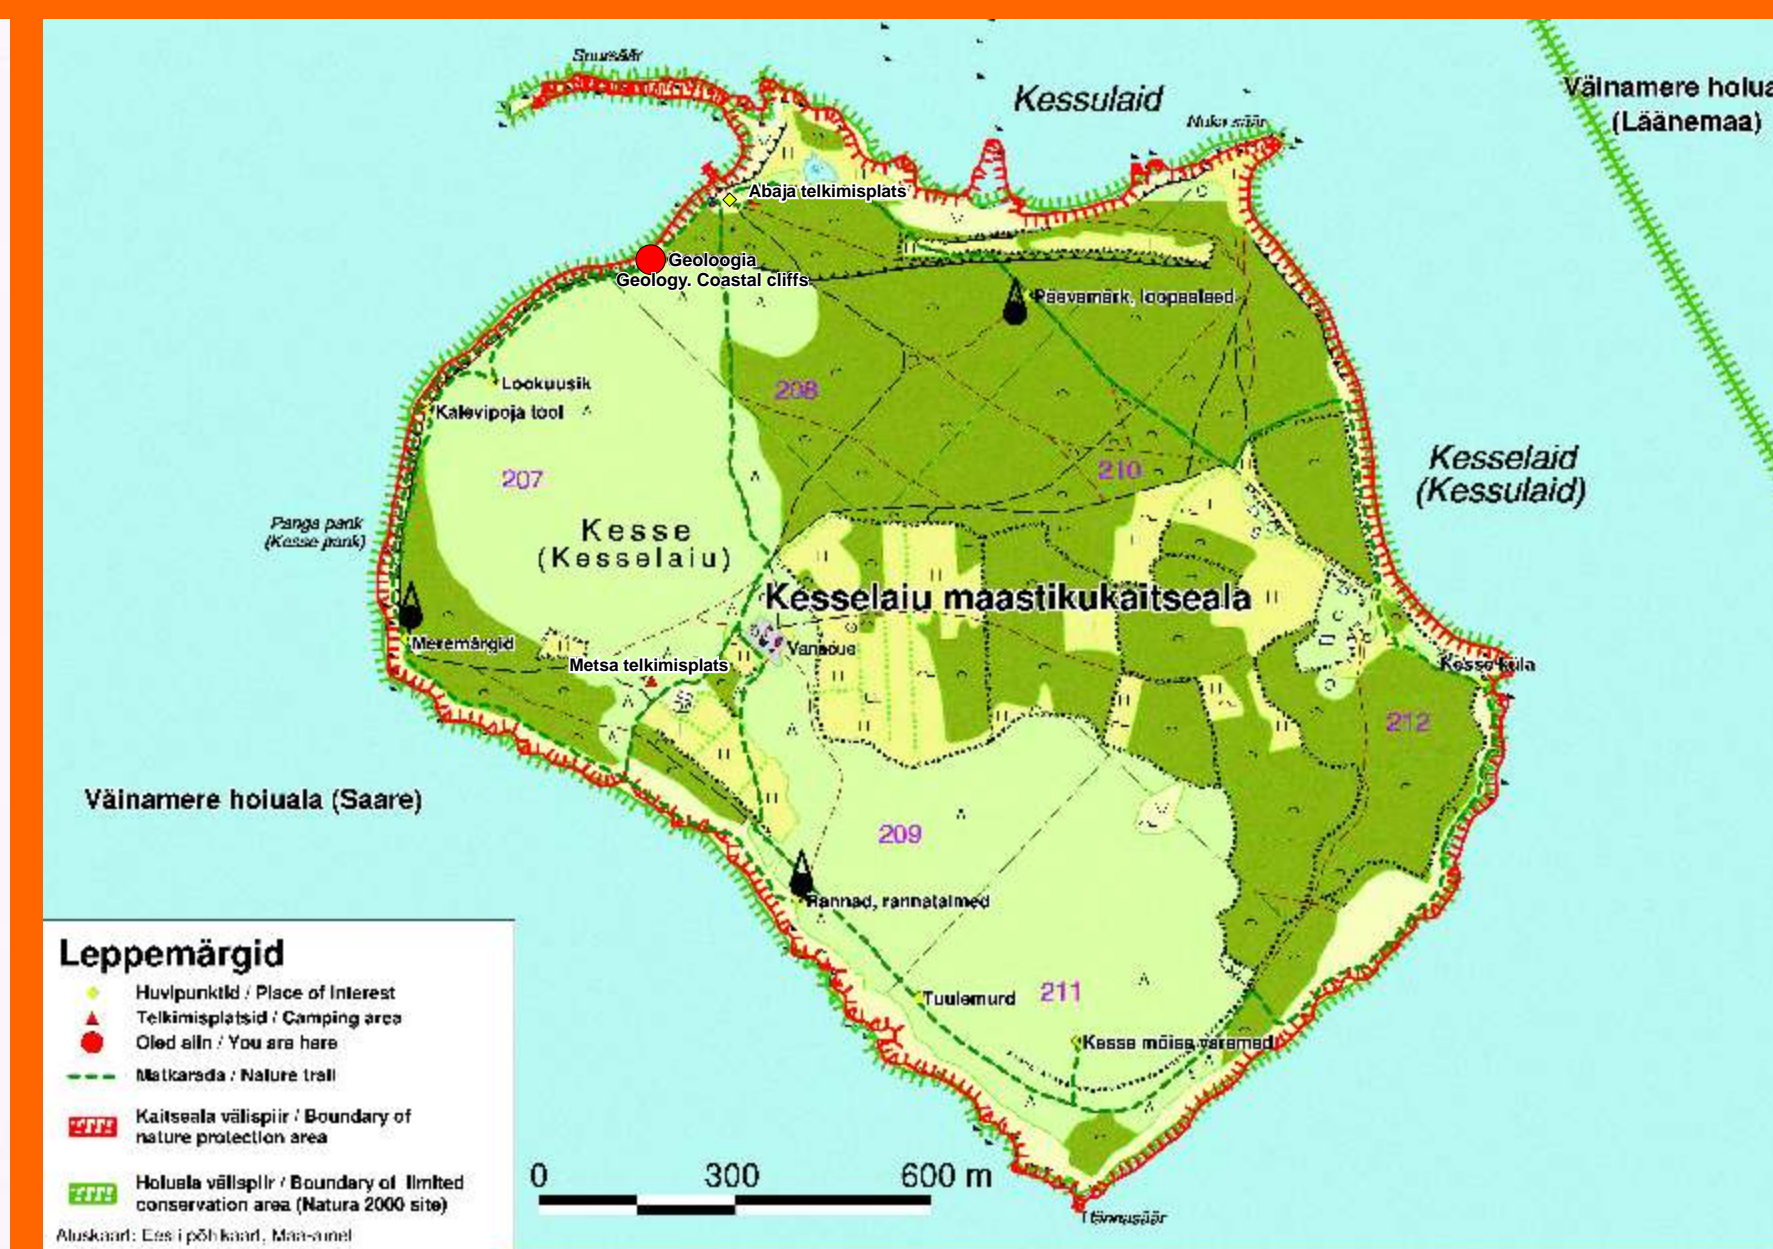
Snurssäär

Kessulaid

Nuka säär

Väinamere hoiua
(Läänemaa)

Abaja telkimisplats

Geoloogia
Geology. Coastal cliffs

Päevamärk, loopealsed

Lookuusik

Kalevipoja tool

208

207

210

Kesselaid
(Kessulaid)

Panga pank
(Kesse pank)

Kesse
(Kesselaiu)

Kesselaiu maastikukaitseala

Meremärgid

Metsa telkimisplats

Vanaoue

Kesse küla

212

Väinamere hoiuala (Saare)

209

Rannad, rannatalmed

Tuulemurd

211

Kesse mõisa varemed

Leppemärgid

Huvipunktid / Place of Interest

Telkimisplatsid / Camping area

Oled siin / You are here

Matkarada / Nature trail

Kaitseala välispiir / Boundary of nature protection area

Hoiuala välispiir / Boundary of limited conservation area (Natura 2000 site)

Aluskaart: Eesti põhikaart, Maa-amet

0 300 600 m

Tõnnusäär